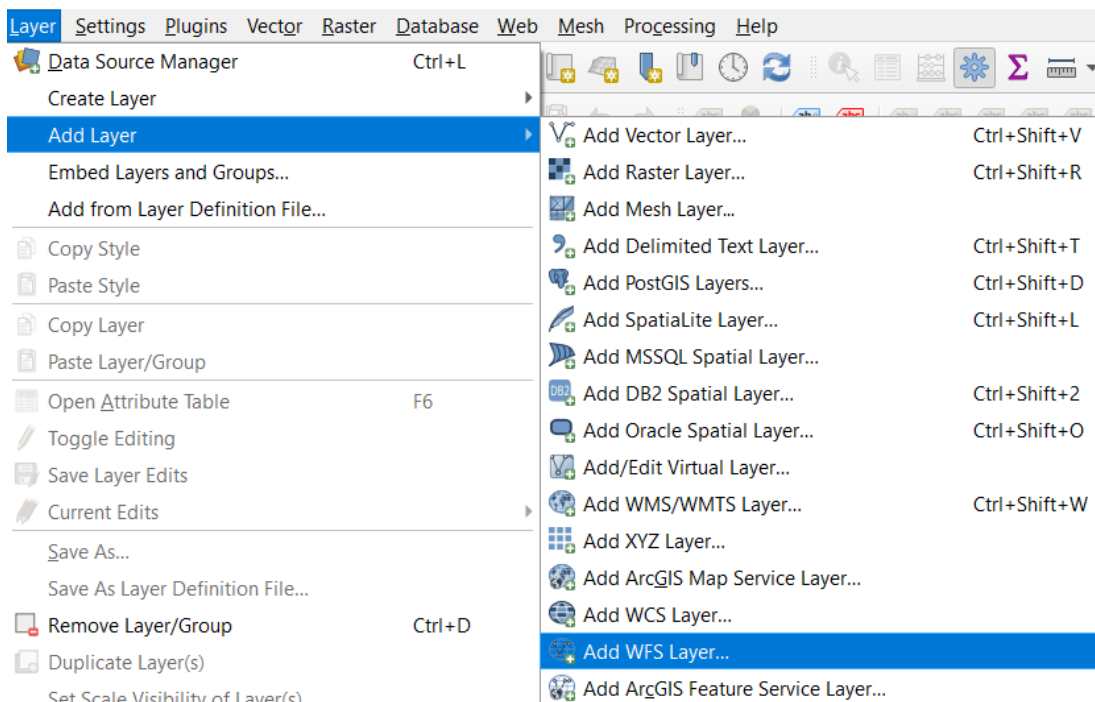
Layer Settings Plugins Vector Raster Database Web Mesh Processing Help

Data Source Manager Ctrl+L
Create Layer
Add Layer
Embed Layers and Groups...
Add from Layer Definition File...
Copy Style
Paste Style
Copy Layer
Paste Layer/Group
Open Attribute Table F6
Toggle Editing
Save Layer Edits
Current Edits
Save As...
Save As Layer Definition File...
Remove Layer/Group Ctrl+D
Duplicate Layer(s)
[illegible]

Add Vector Layer... Ctrl+Shift+V
Add Raster Layer... Ctrl+Shift+R
Add Mesh Layer...
Add Delimited Text Layer... Ctrl+Shift+T
Add PostGIS Layers... Ctrl+Shift+D
Add SpatiaLite Layer... Ctrl+Shift+L
Add MSSQL Spatial Layer...
Add DB2 Spatial Layer... Ctrl+Shift+2
Add Oracle Spatial Layer... Ctrl+Shift+O
Add/Edit Virtual Layer...
Add WMS/WMTS Layer... Ctrl+Shift+W
Add XYZ Layer...
Add ArcGIS Map Service Layer...
Add WCS Layer...
Add WFS Layer...
Add ArcGIS Feature Service Layer...